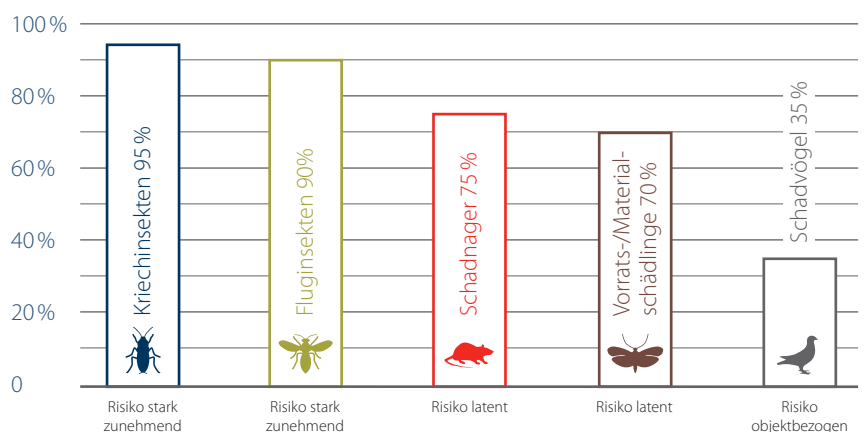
100 %
80 %
60 %
40 %
20 %
0

Kriechinsekten 95 %
Fluginsekten 90%
Schadnager 75 %
Vorrats-/Materialschädlinge 70 %
Schadvögel 35 %

Risiko stark zunehmend
Risiko stark zunehmend
Risiko latent
Risiko latent
Risiko objektbezogen